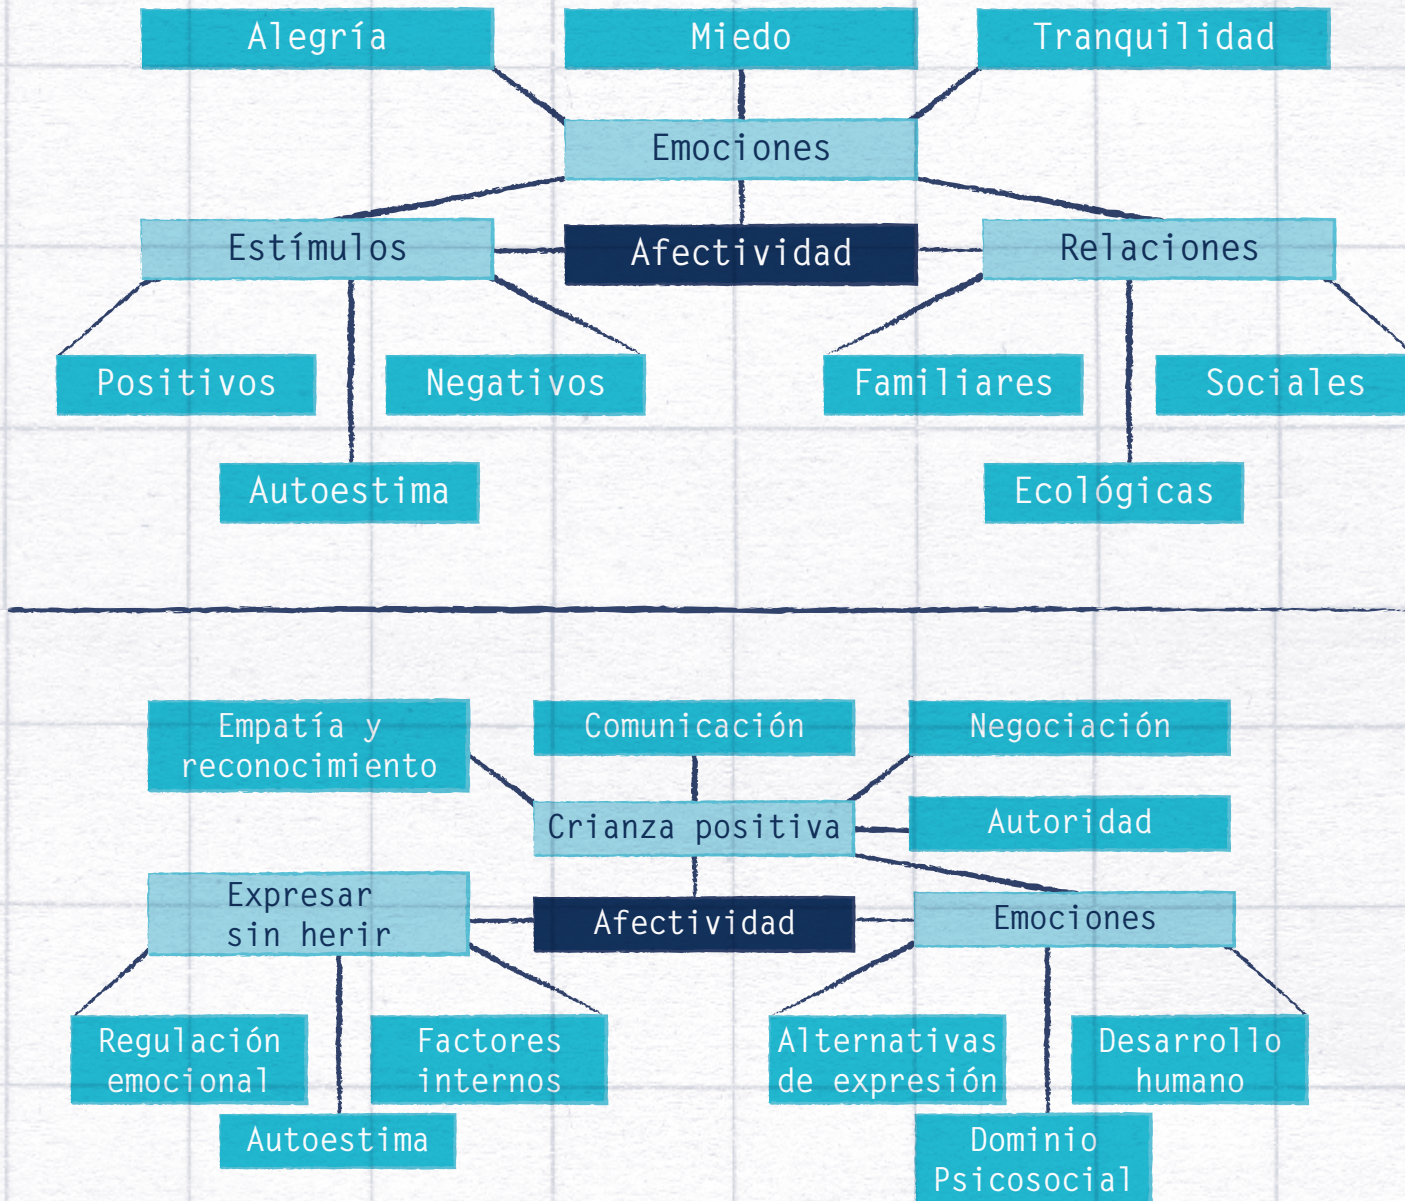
Alegría

Miedo

Tranquilidad

Emociones

Estímulos

Afectividad

Relaciones

Positivos

Negativos

Familiares

Sociales

Autoestima

Ecológicas

Empatía y reconocimiento

Comunicación

Negociación

Crianza positiva

Autoridad

Expresar sin herir

Afectividad

Emociones

Regulación emocional

Factores internos

Alternativas de expresión

Desarrollo humano

Autoestima

Dominio Psicosocial